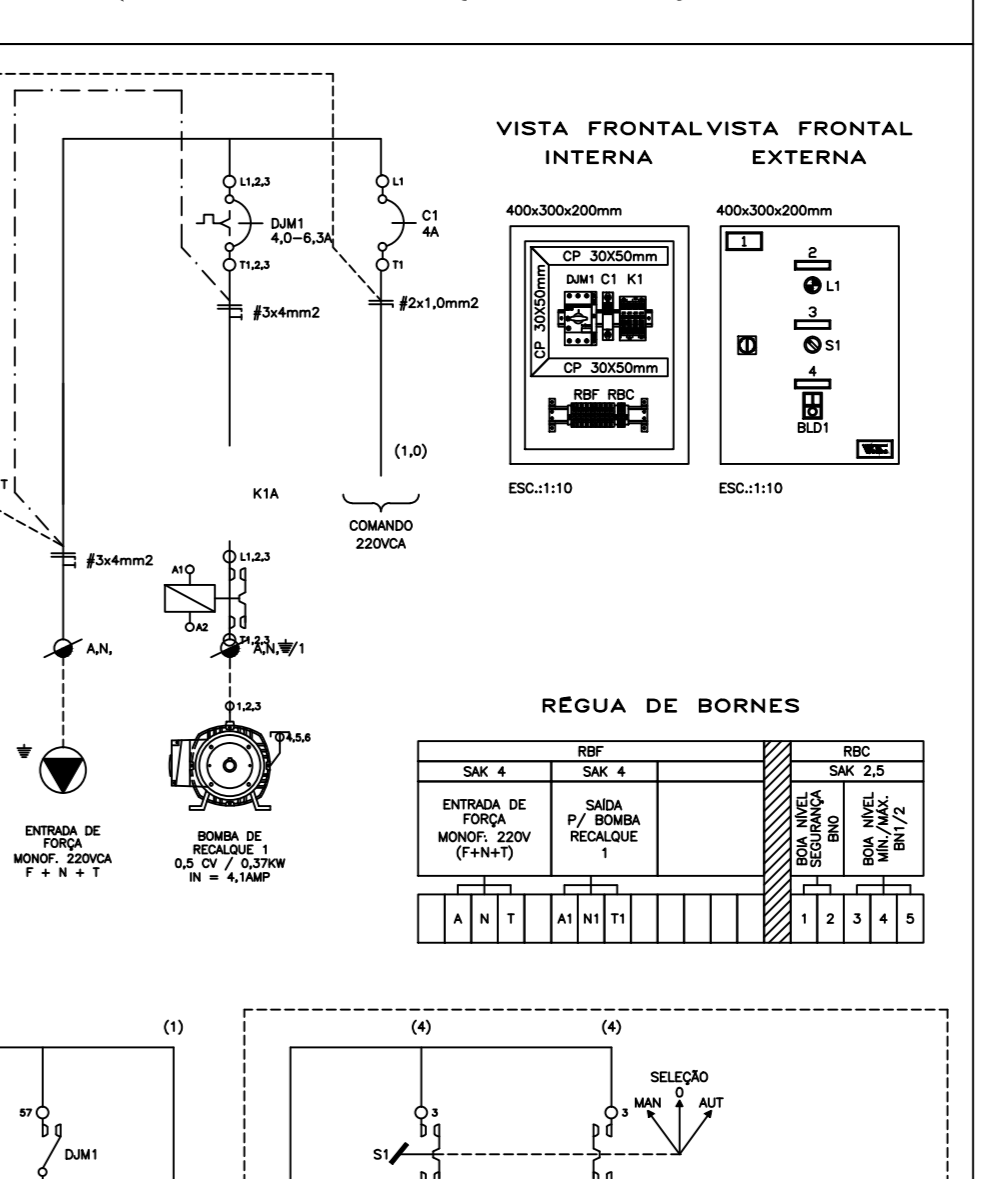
L1,2,3
DJM1
4,0–6,3A
T1,2,3
#3x4mm2
L1
C1
4A
T1
#2x1,0mm2
(1,0)
K1A
COMANDO
220VCA
T
#3x4mm2
A1
A2
L1,2,3
T1,2,3
A,N,
A,N,⏚/1
1,2,3
4,5,6
ENTRADA DE FORÇA MONOF. 220VCA F + N + T
BOMBA DE RECALQUE 1
0,5 CV / 0,37KW
IN = 4,1AMP

VISTA FRONTAL INTERNA
VISTA FRONTAL EXTERNA
400x300x200mm
CP 30X50mm
DJM1 C1 K1
CP 30X50mm
CP 30X50mm
RBF RBC
ESC.:1:10
400x300x200mm
1
2
L1
3
S1
4
BLD1
ESC.:1:10

RÉGUA DE BORNES

| RBF | | | | RBC | |
|---|---|---|---|---|---|
| SAK 4 | SAK 4 | | | SAK 2,5 | |
| ENTRADA DE FORÇA MONOF: 220V (F+N+T) | SAÍDA P/ BOMBA RECALQUE 1 | | | BOIA NÍVEL SEGURANÇA BNO | BOIA NÍVEL MIN./MÁX. BN1/2 |
| A N T | A1 N1 T1 | | | 1 2 | 3 4 5 |

(1)
57
DJM1
(4)
(4)
3
3
S1
SELEÇÃO
0
MAN
AUT